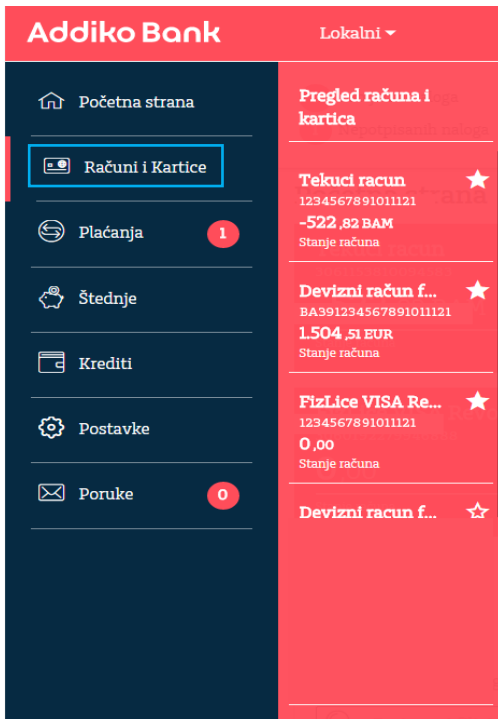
Addiko Bank

Lokalni

Početna strana

Računi i Kartice

Plaćanja 1

Štednje

Krediti

Postavke

Poruke 0

Pregled računa i kartica

Tekuci racun
1234567891011121
-522 ,82 BAM
Stanje računa

Devizni račun f...
BA391234567891011121
1.504 ,51 EUR
Stanje računa

FizLice VISA Re...
1234567891011121
0 ,00
Stanje računa

Devizni racun f...